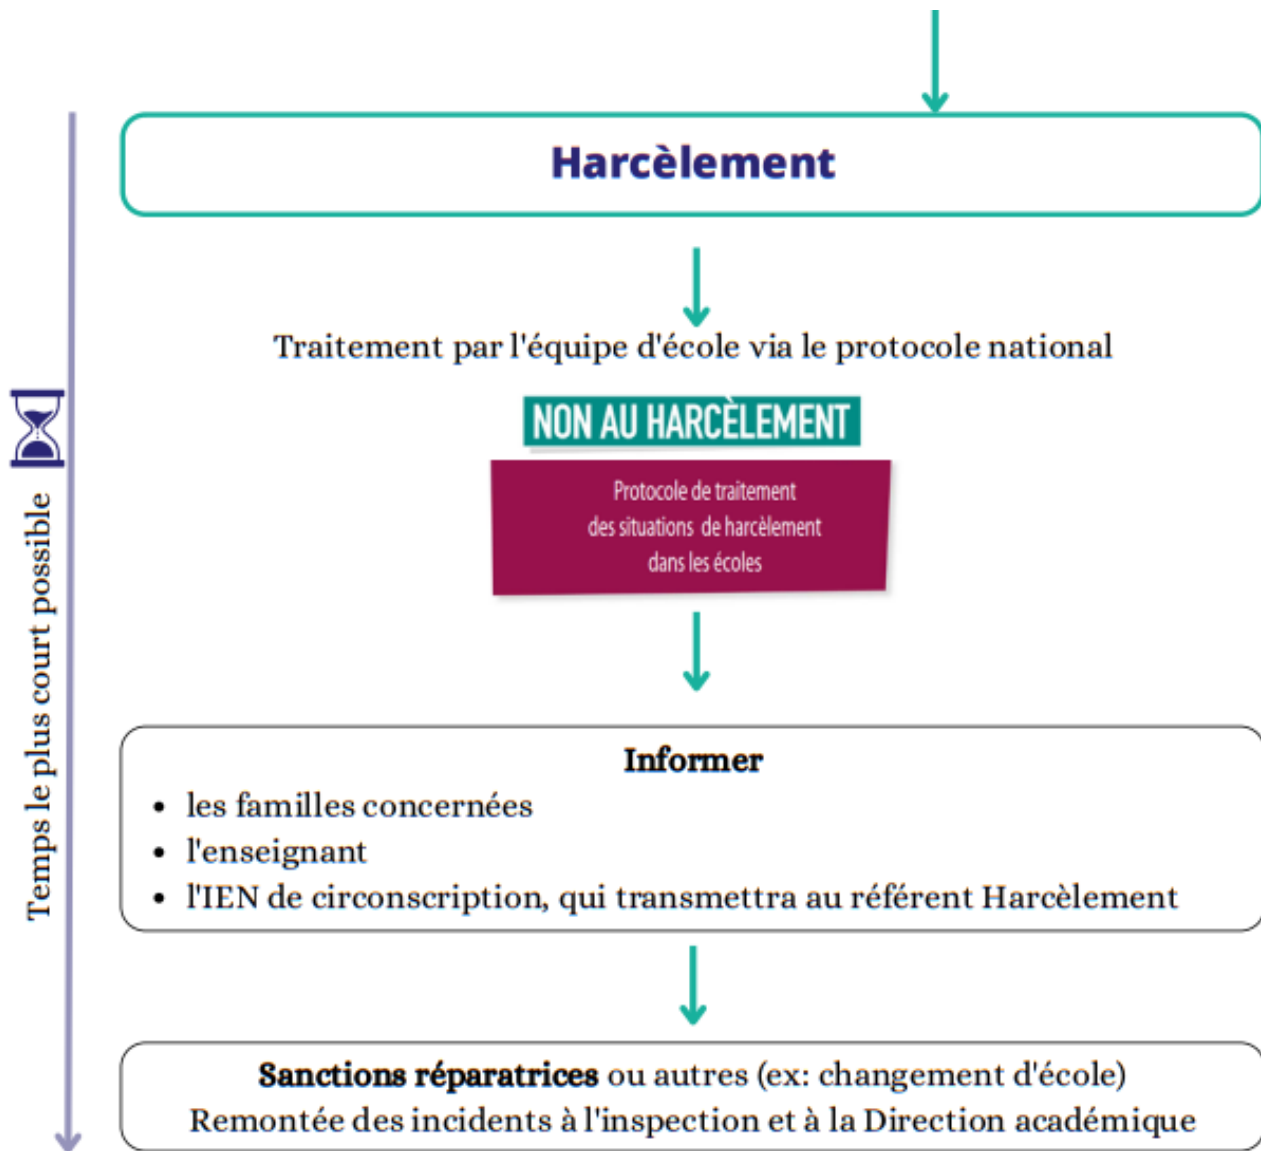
Temps le plus court possible

Harcèlement

Traitement par l'équipe d'école via le protocole national

NON AU HARCÈLEMENT

Protocole de traitement des situations de harcèlement dans les écoles

Informer
• les familles concernées
• l'enseignant
• l'IEN de circonscription, qui transmettra au référent Harcèlement

Sanctions réparatrices ou autres (ex: changement d'école)
Remontée des incidents à l'inspection et à la Direction académique